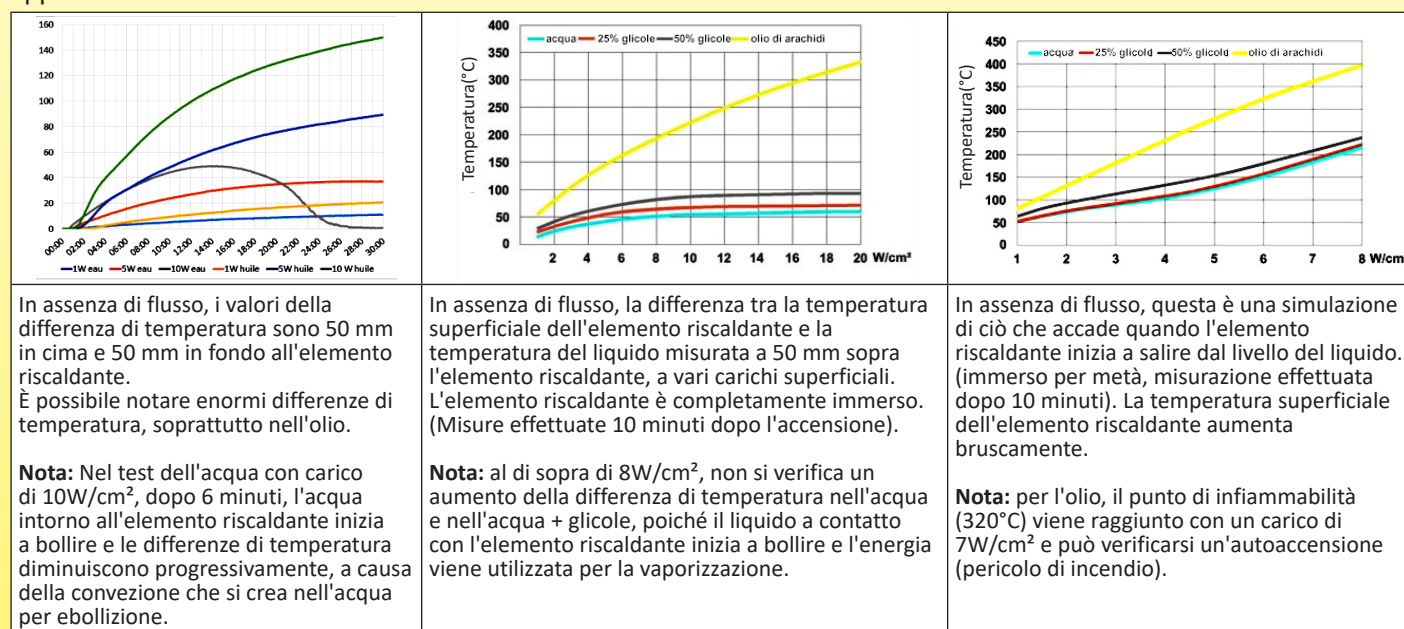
| 160 140 120 100 80 60 40 20 0 00:00 02:00 04:00 06:00 08:00 10:00 12:00 14:00 16:00 18:00 20:00 22:00 24:00 26:00 28:00 30:00 —1W eau —5W eau —10W eau —1W huile —5W huile —10 W huile | acqua 25% glicole 50% glicole olio di arachidi Temperatura(°C) 400 350 300 250 200 150 100 50 0 2 4 6 8 10 12 14 16 18 20 W/cm² | acqua 25% glicold 50% glicold olio di arachidi Temperatura(°C) 450 400 350 300 250 200 150 100 50 0 1 2 3 4 5 6 7 8 W/cm |
|---|---|---|
| In assenza di flusso, i valori della differenza di temperatura sono 50 mm in cima e 50 mm in fondo all'elemento riscaldante. È possibile notare enormi differenze di temperatura, soprattutto nell'olio. **Nota:** Nel test dell'acqua con carico di 10W/cm², dopo 6 minuti, l'acqua intorno all'elemento riscaldante inizia a bollire e le differenze di temperatura diminuiscono progressivamente, a causa della convezione che si crea nell'acqua per ebollizione. | In assenza di flusso, la differenza tra la temperatura superficiale dell'elemento riscaldante e la temperatura del liquido misurata a 50 mm sopra l'elemento riscaldante, a vari carichi superficiali. L'elemento riscaldante è completamente immerso. (Misure effettuate 10 minuti dopo l'accensione). **Nota:** al di sopra di 8W/cm², non si verifica un aumento della differenza di temperatura nell'acqua e nell'acqua + glicole, poiché il liquido a contatto con l'elemento riscaldante inizia a bollire e l'energia viene utilizzata per la vaporizzazione. | In assenza di flusso, questa è una simulazione di ciò che accade quando l'elemento riscaldante inizia a salire dal livello del liquido. (immerso per metà, misurazione effettuata dopo 10 minuti). La temperatura superficiale dell'elemento riscaldante aumenta bruscamente. **Nota:** per l'olio, il punto di infiammabilità (320°C) viene raggiunto con un carico di 7W/cm² e può verificarsi un'autoaccensione (pericolo di incendio). |